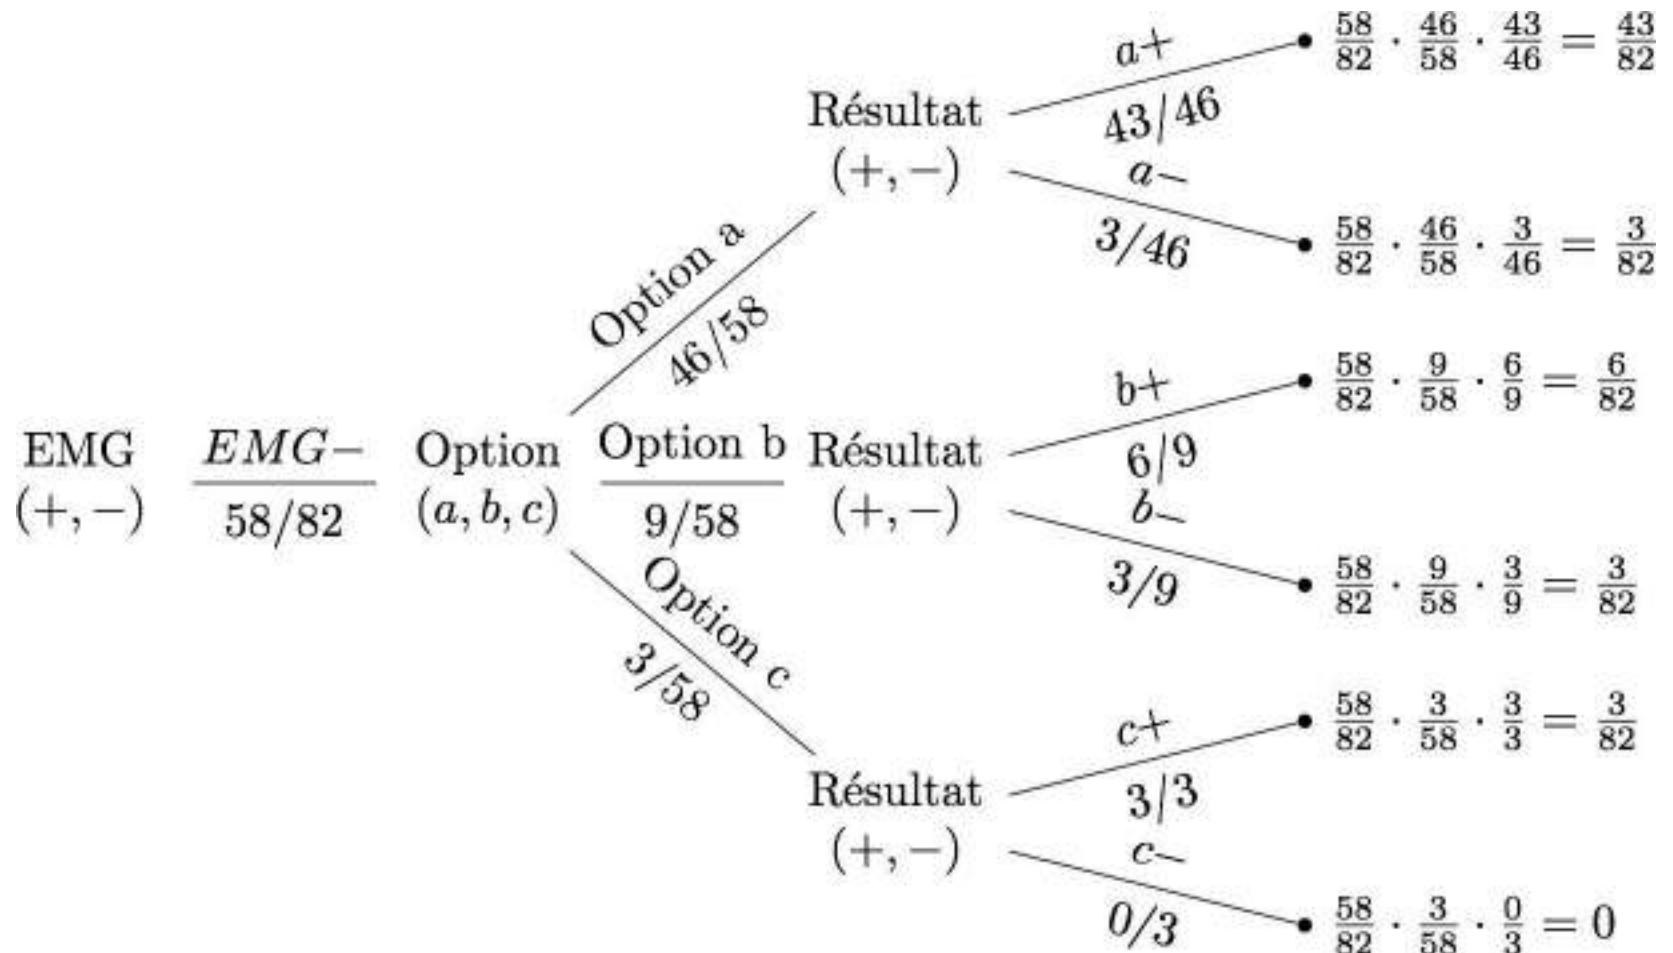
EMG $(+,-)$

$EMG-$

58/82

Option $(a,b,c)$

Option a

46/58

Résultat $(+,-)$

a+

43/46

$\frac{58}{82} \cdot \frac{46}{58} \cdot \frac{43}{46} = \frac{43}{82}$

$a-$

3/46

$\frac{58}{82} \cdot \frac{46}{58} \cdot \frac{3}{46} = \frac{3}{82}$

Option b

9/58

Résultat $(+,-)$

b+

6/9

$\frac{58}{82} \cdot \frac{9}{58} \cdot \frac{6}{9} = \frac{6}{82}$

$b-$

3/9

$\frac{58}{82} \cdot \frac{9}{58} \cdot \frac{3}{9} = \frac{3}{82}$

Option c

3/58

Résultat $(+,-)$

$c+$

3/3

$\frac{58}{82} \cdot \frac{3}{58} \cdot \frac{3}{3} = \frac{3}{82}$

$c-$

0/3

$\frac{58}{82} \cdot \frac{3}{58} \cdot \frac{0}{3} = 0$